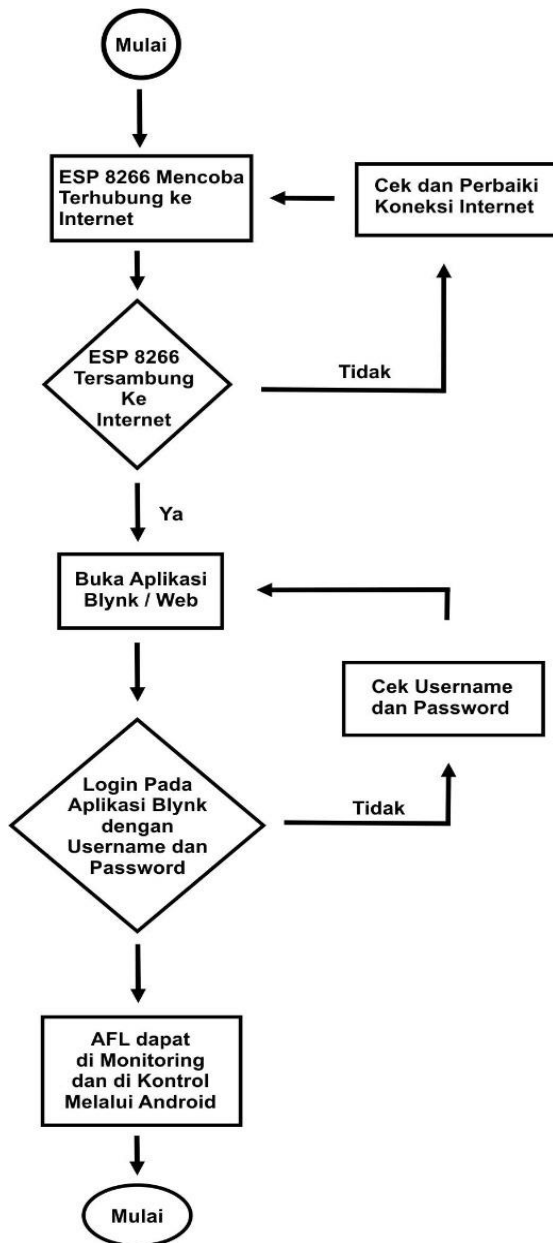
Mulai

ESP 8266 Mencoba Terhubung ke Internet

Cek dan Perbaiki Koneksi Internet

ESP 8266 Tersambung Ke Internet

Tidak

Ya

Buka Aplikasi Blynk / Web

Cek Username dan Password

Login Pada Aplikasi Blynk dengan Username dan Password

Tidak

AFL dapat di Monitoring dan di Kontrol Melalui Android

Mulai